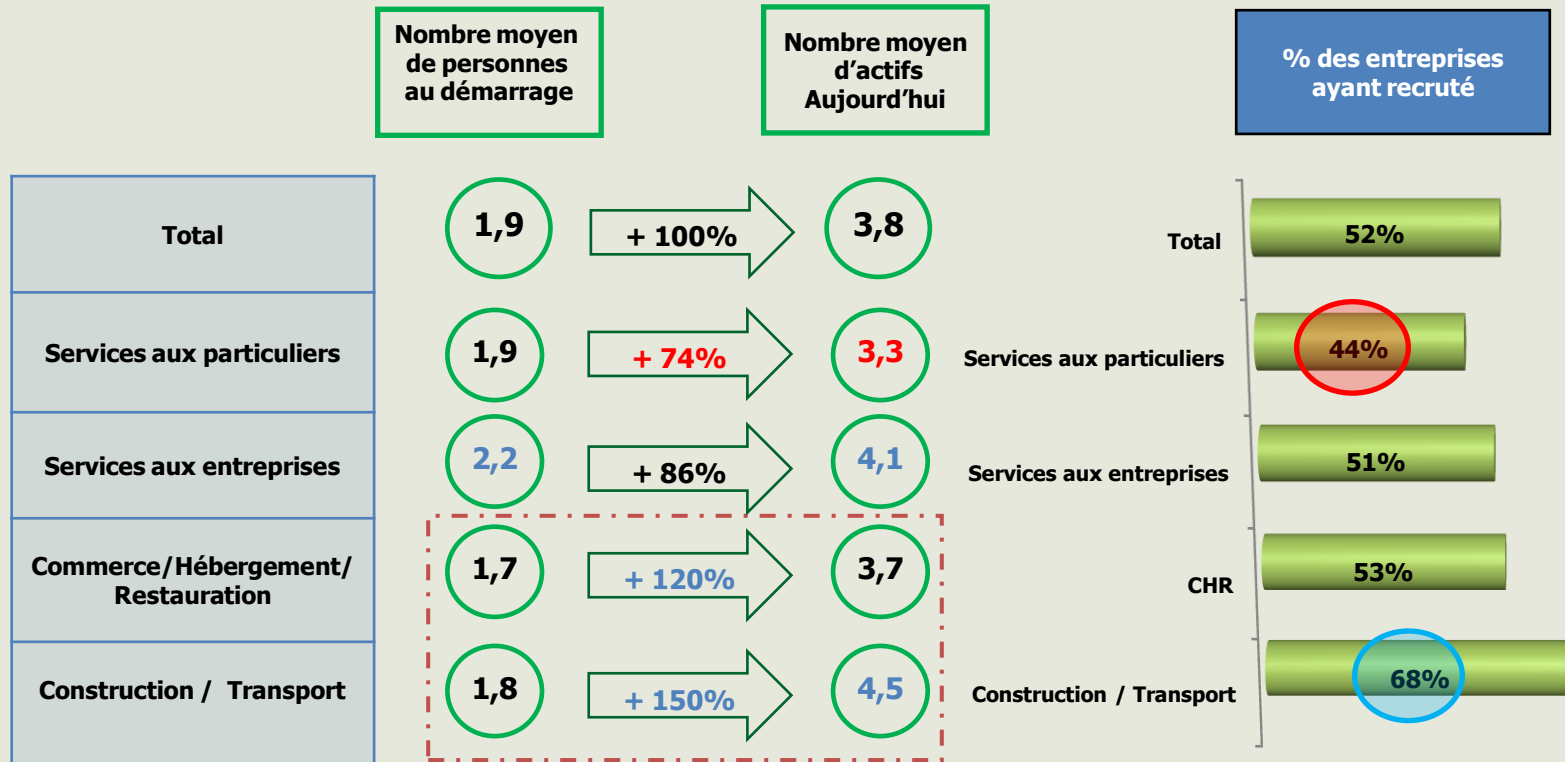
Nombre moyen de personnes au démarrage

Nombre moyen d'actifs Aujourd'hui

% des entreprises ayant recruté

| | Nombre moyen de personnes au démarrage | | Nombre moyen d'actifs Aujourd'hui |
|---|---|---|---|
| Total | 1,9 | + 100% | 3,8 |
| Services aux particuliers | 1,9 | + 74% | 3,3 |
| Services aux entreprises | 2,2 | + 86% | 4,1 |
| Commerce/Hébergement/ Restauration | 1,7 | + 120% | 3,7 |
| Construction / Transport | 1,8 | + 150% | 4,5 |

Total 52%
Services aux particuliers 44%
Services aux entreprises 51%
CHR 53%
Construction / Transport 68%